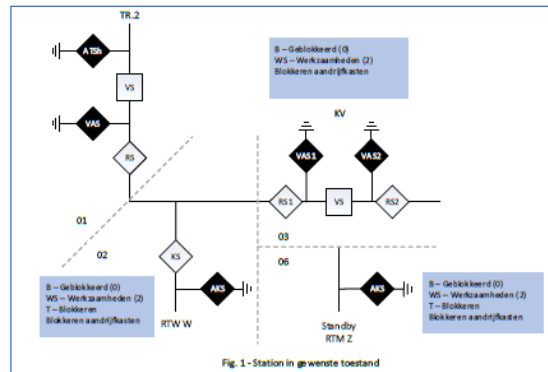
TR.2

ATSh

VS

VAS

RS

B – Geblokkeerd (0)
WS – Werkzaamheden (2)
Blokkeren aandrijfkasten

KV

VAS1

VAS2

RS1

VS

RS2

01

02

03

06

KS

AKS

RTW W

AKS

Standby
RTM Z

B – Geblokkeerd (0)
WS – Werkzaamheden (2)
T – Blokkeren
Blokkeren aandrijfkasten

B – Geblokkeerd (0)
WS – Werkzaamheden (2)
T – Blokkeren
Blokkeren aandrijfkasten

Fig. 1 - Station in gewenste toestand